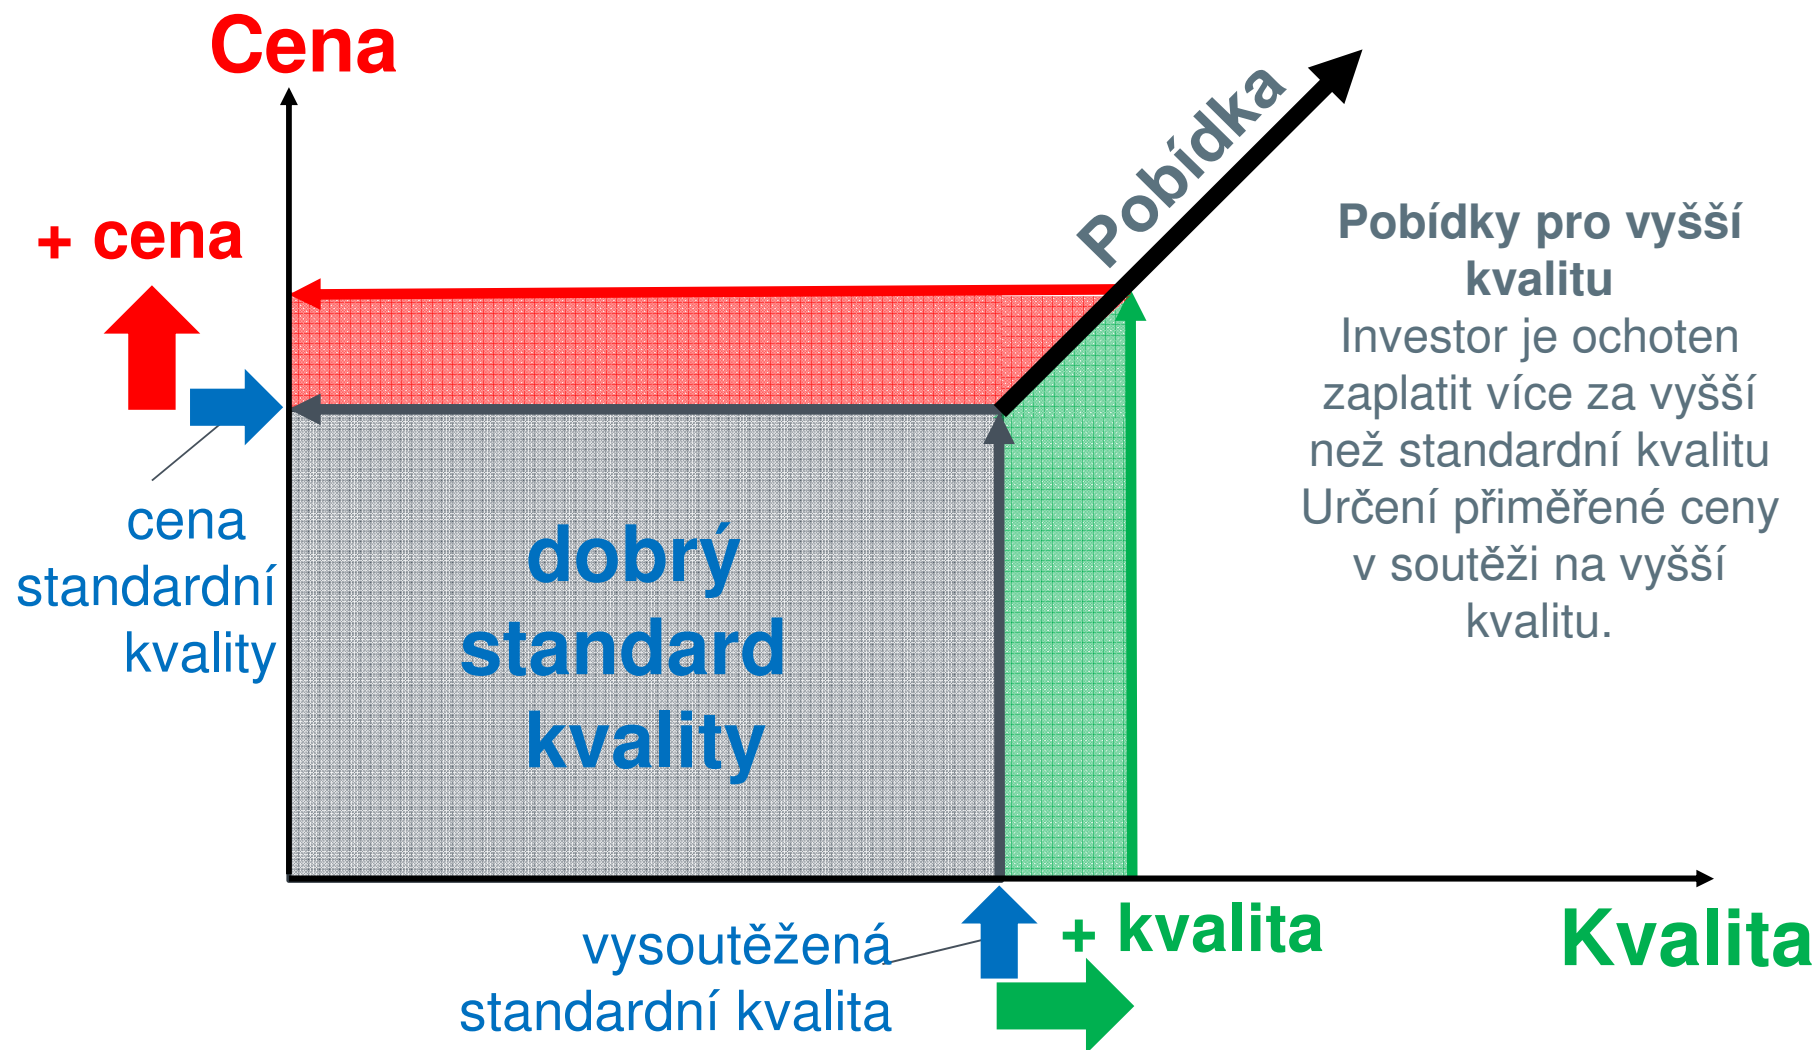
Cena

Pobídka

+ cena

Pobídky pro vyšší kvalitu
Investor je ochoten zaplatit více za vyšší než standardní kvalitu
Určení přiměřené ceny v soutěži na vyšší kvalitu.

cena standardní kvality

dobrý standard kvality

vysoutěžená standardní kvalita

+ kvalita

Kvalita